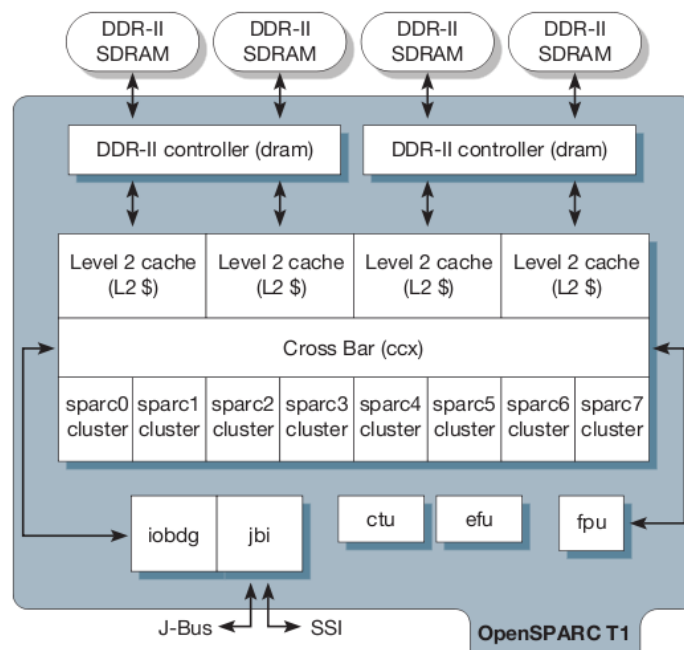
DDR-II SDRAM
DDR-II SDRAM
DDR-II SDRAM
DDR-II SDRAM

DDR-II controller (dram)
DDR-II controller (dram)

Level 2 cache (L2 $)
Level 2 cache (L2 $)
Level 2 cache (L2 $)
Level 2 cache (L2 $)

Cross Bar (ccx)

sparc0 cluster
sparc1 cluster
sparc2 cluster
sparc3 cluster
sparc4 cluster
sparc5 cluster
sparc6 cluster
sparc7 cluster

iobdg
jbi
ctu
efu
fpu

J-Bus
SSI

OpenSPARC T1